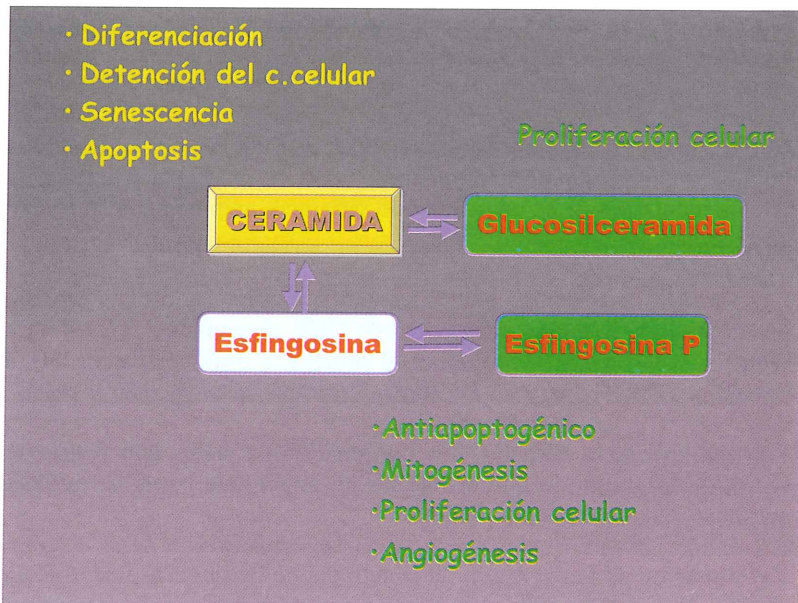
· Diferenciación
· Detención del c.celular
· Senescencia
· Apoptosis

Proliferación celular

CERAMIDA

Glucosilceramida

Esfingosina

Esfingosina P

·Antiapoptogénico
·Mitogénesis
·Proliferación celular
·Angiogénesis